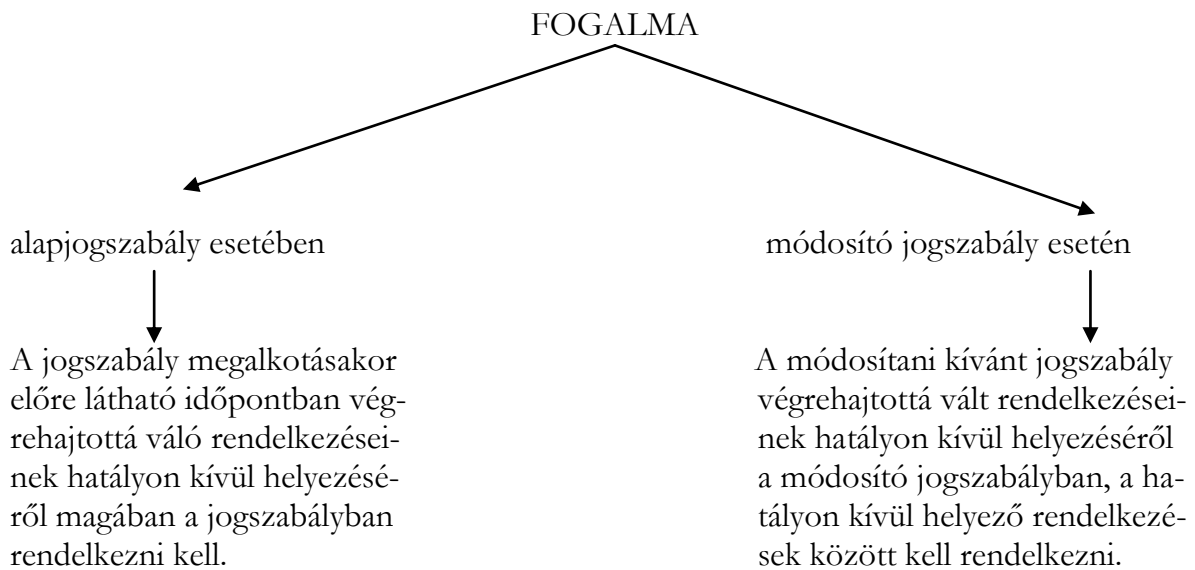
FOGALMA

alapjogszabály esetében

A jogszabály megalkotásakor előre látható időpontban végrehajtottá váló rendelkezéseinek hatályon kívül helyezéséről magában a jogszabályban rendelkezni kell.

módosító jogszabály esetén

A módosítani kívánt jogszabály végrehajtottá vált rendelkezéseinek hatályon kívül helyezéséről a módosító jogszabályban, a hatályon kívül helyező rendelkezések között kell rendelkezni.